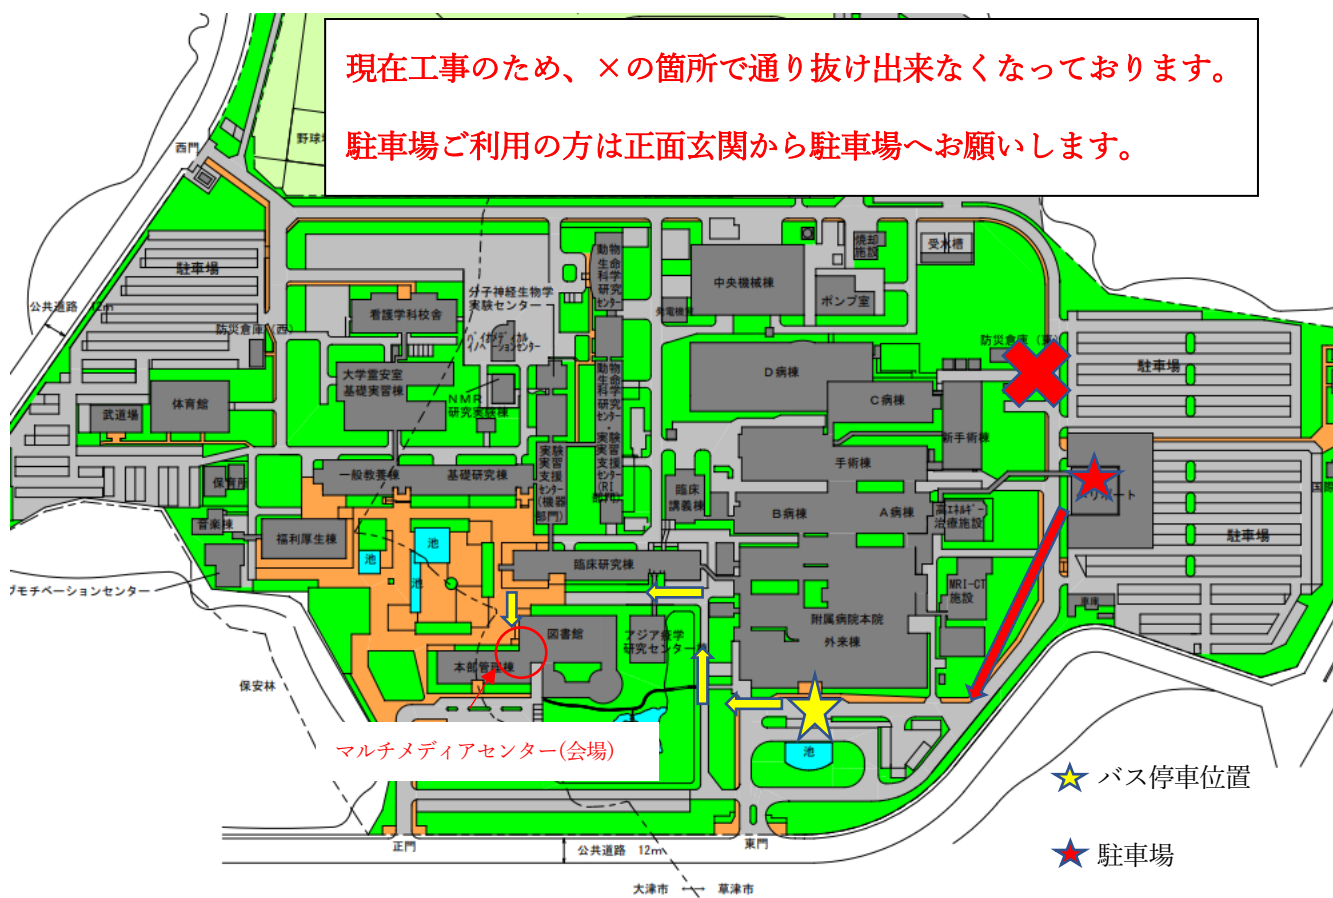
現在工事のため、×の箇所で通り抜け出来なくなっております。

駐車場ご利用の方は正面玄関から駐車場へお願いします。

西門
野球場
駐車場
公共道路 12m
防災倉庫(西)
看護学科校舎
分子神経生物学実験センター
動物生命科学研究センター
中央機械棟
焼却施設
受水槽
ポンプ室
大学霊安室
基礎実習棟
NMR研究実験棟
武道場
体育館
D病棟
C病棟
防災倉庫(東)
駐車場
新手術棟
手術棟
一般教養棟
基礎研究棟
実験実習支援センター(機器部門)
臨床講義棟
B病棟
A病棟
高エネルギー治療施設
立体駐車場
保育所
音楽棟
福利厚生棟
池
池
池
臨床研究棟
駐車場
モチベーションセンター
MRI-CT施設
図書館
アジア疫学研究センター
附属病院本院
外来棟
本部管理棟
保安林
車庫
マルチメディアセンター(会場)
池
バス停車位置
駐車場
正門
公共道路 12m
東門
大津市
草津市
国道